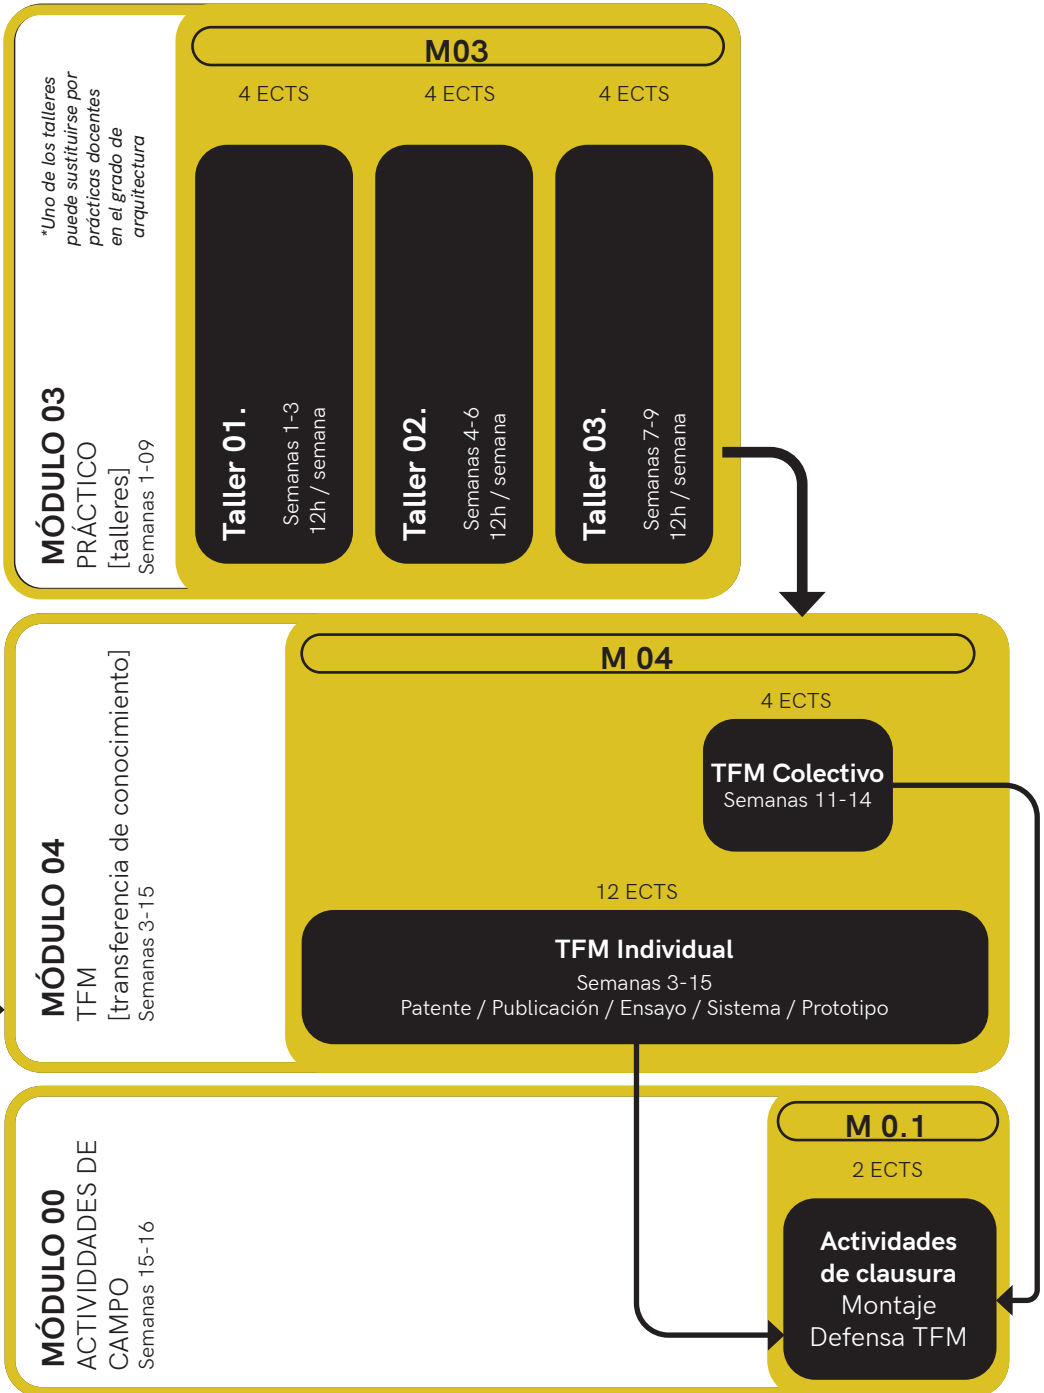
*Uno de los talleres puede sustituirse por prácticas docentes en el grado de arquitectura

MÓDULO 03
PRÁCTICO
[talleres]
Semanas 1-09

M03

4 ECTS

4 ECTS

4 ECTS

Taller 01.
Semanas 1-3
12h / semana

Taller 02.
Semanas 4-6
12h / semana

Taller 03.
Semanas 7-9
12h / semana

MÓDULO 04
TFM
[transferencia de conocimiento]
Semanas 3-15

M 04

4 ECTS

TFM Colectivo
Semanas 11-14

12 ECTS

TFM Individual
Semanas 3-15
Patente / Publicación / Ensayo / Sistema / Prototipo

MÓDULO 00
ACTIVIDDADES DE CAMPO
Semanas 15-16

M 0.1

2 ECTS

Actividades de clausura
Montaje
Defensa TFM